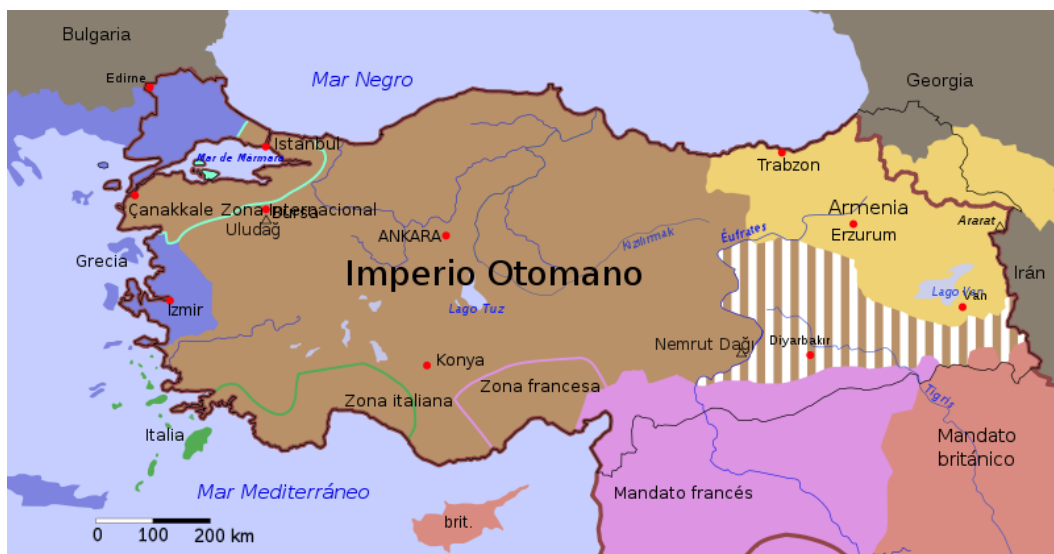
Bulgaria
Edirne
Mar Negro
Georgia
Istanbul
Mar de Mármara
Trabzon
Çanakkale
Zona Internacional
Bursa
Uludağ
Armenia
Erzurum
Ararat
ANKARA
Kizilirmak
Éufrates
Grecia
Imperio Otomano
Irán
Lago Van
Van
İzmir
Lago Tuz
Nemrut Dağı
Diyarbakır
Konya
Zona francesa
Zona italiana
Tigris
Italia
Mandato británico
Mar Mediterráneo
Mandato francés
brit.
0
100
200 km